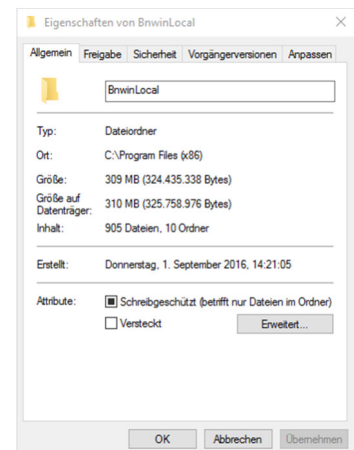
Eigenschaften von BnwinLocal

Allgemein | Freigabe | Sicherheit | Vorgängerversionen | Anpassen

BnwinLocal

Typ: Dateiordner

Ort: C:\Program Files (x86)

Größe: 309 MB (324.435.338 Bytes)

Größe auf Datenträger: 310 MB (325.758.976 Bytes)

Inhalt: 905 Dateien, 10 Ordner

Erstellt: Donnerstag, 1. September 2016, 14:21:05

Attribute: Schreibgeschützt (betrifft nur Dateien im Ordner)

Versteckt

Erweitert...

OK | Abbrechen | Übernehmen